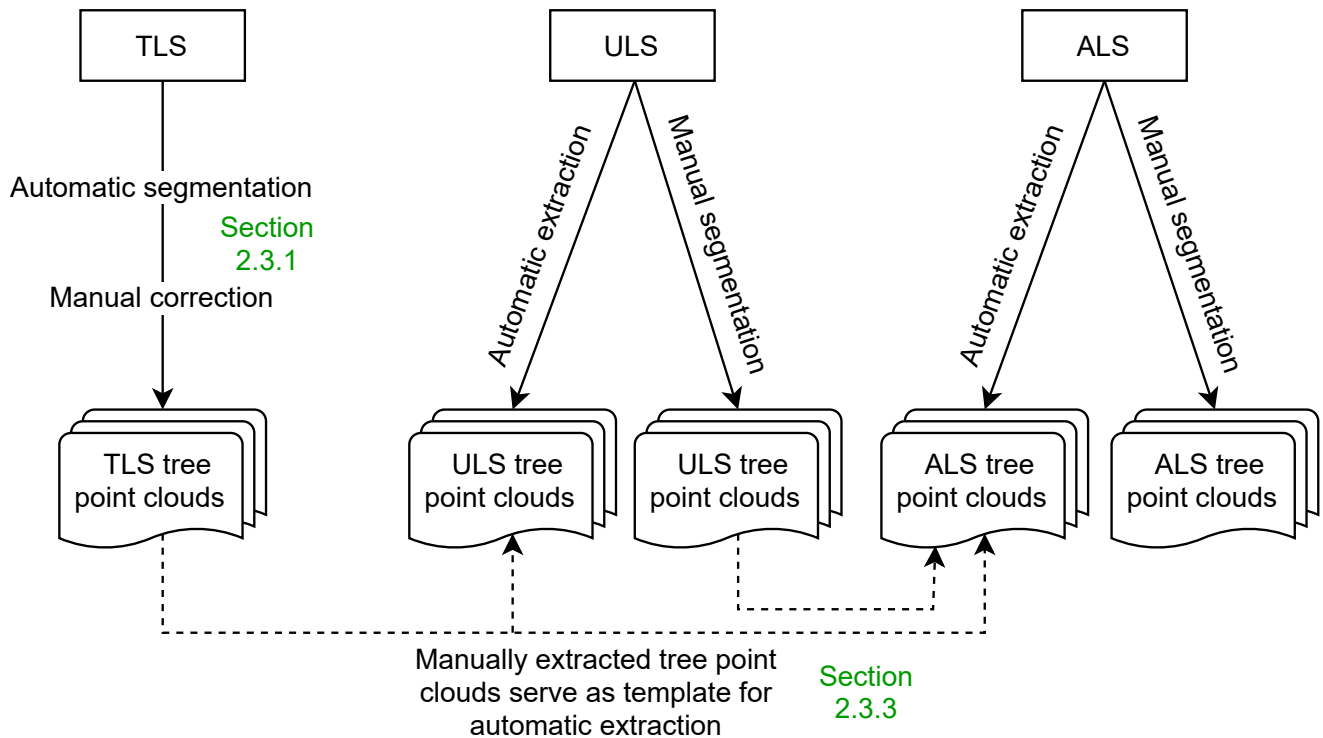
TLS

ULS

ALS

Automatic segmentation

Section 2.3.1

Manual correction

Automatic extraction

Manual segmentation

Automatic extraction

Manual segmentation

TLS tree point clouds

ULS tree point clouds

ULS tree point clouds

ALS tree point clouds

ALS tree point clouds

Manually extracted tree point clouds serve as template for automatic extraction

Section 2.3.3